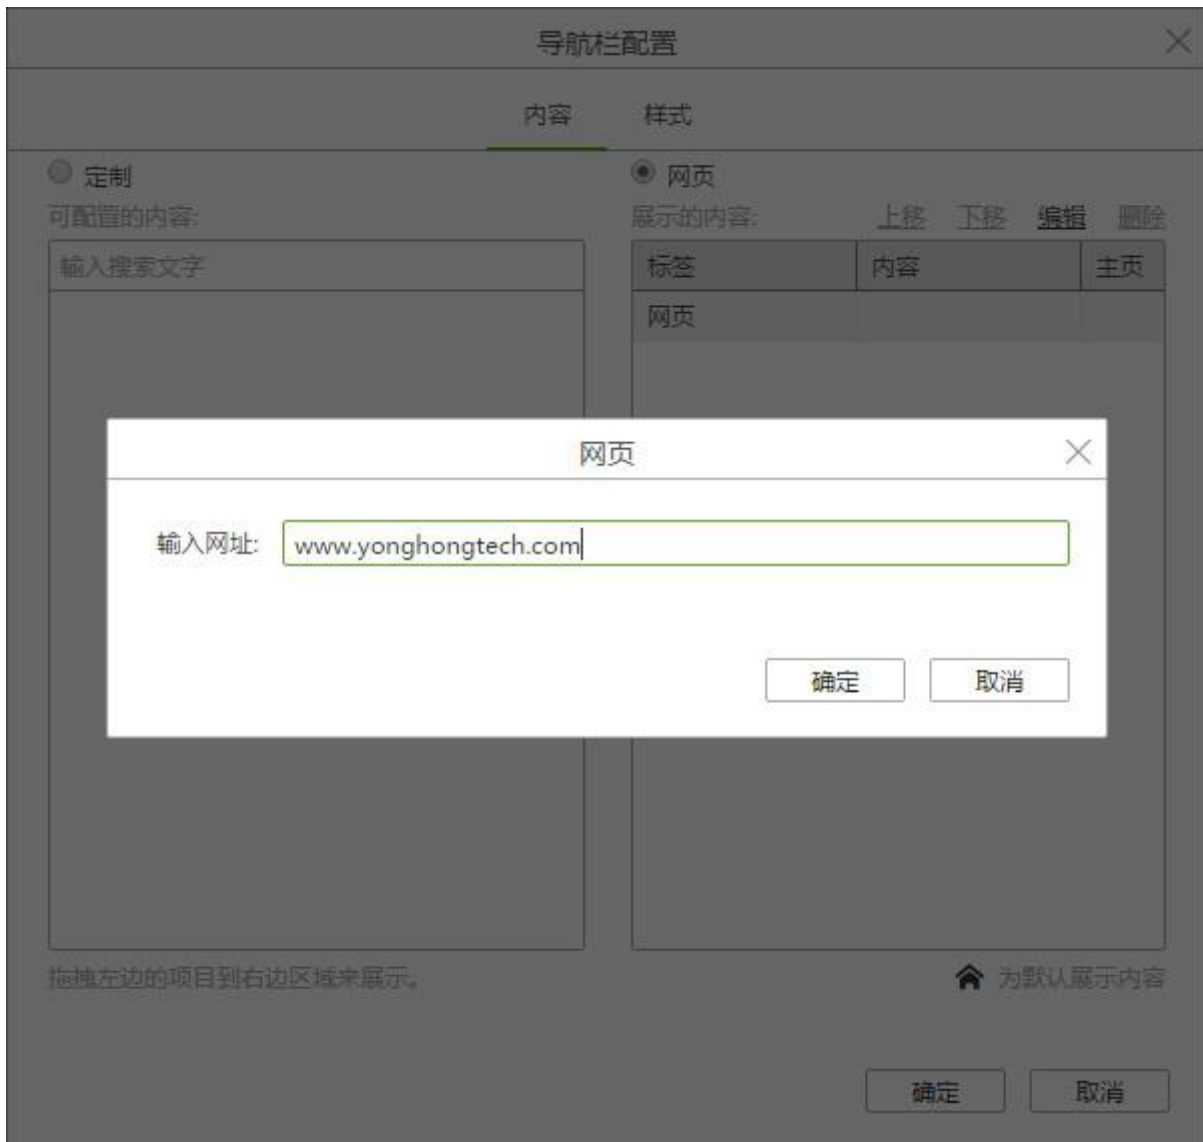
导航栏配置

内容 样式

定制
可配置的内容:
输入搜索文字

网页
展示的内容: 上移 下移 编辑 删除

| 标签 | 内容 | 主页 |
|---|---|---|
| 网页 | | |

网页

输入网址: www.yonghongtech.com

确定 取消

拖拽左边的项目到右边区域来展示。

为默认展示内容

确定 取消